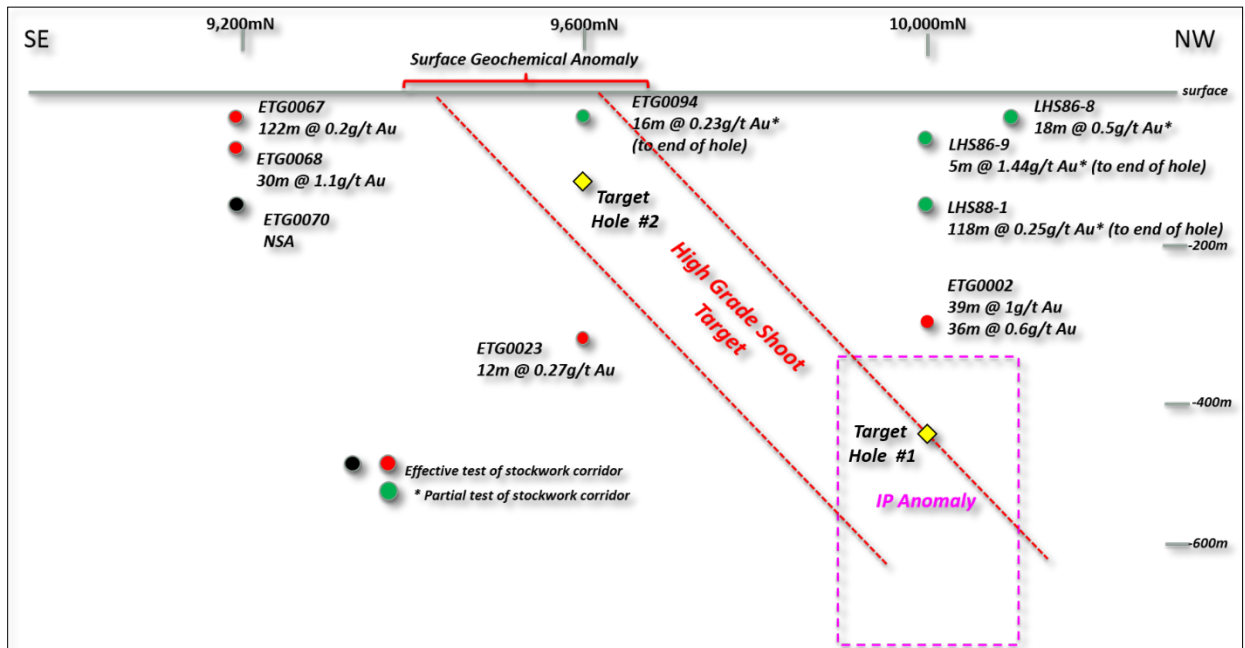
SE

9,200mN

9,600mN

10,000mN

NW

Surface Geochemical Anomaly

surface

ETG0067
122m @ 0.2g/t Au

ETG0068
30m @ 1.1g/t Au

ETG0070
NSA

ETG0094
16m @ 0.23g/t Au*
(to end of hole)

Target
Hole #2

LHS86-8
18m @ 0.5g/t Au*

LHS86-9
5m @ 1.44g/t Au* (to end of hole)

LHS88-1
118m @ 0.25g/t Au* (to end of hole)

-200m

High Grade Shoot
Target

ETG0002
39m @ 1g/t Au
36m @ 0.6g/t Au

ETG0023
12m @ 0.27g/t Au

-400m

Target
Hole #1

Effective test of stockwork corridor

* Partial test of stockwork corridor

IP Anomaly

-600m